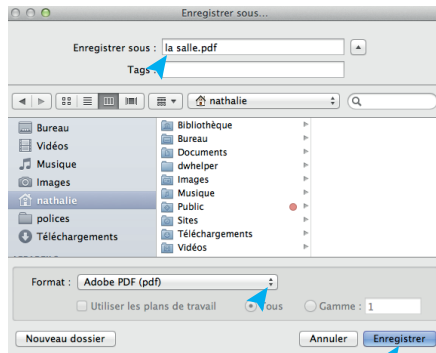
Enregistrer sous...

Enregistrer sous : la salle.pdf

Tags :

nathalie

Bureau
Vidéos
Musique
Images
nathalie
polices
Téléchargements

Bibliothèque
Bureau
Documents
dwhelper
Images
Musique
Public
Sites
Téléchargements
Vidéos

Format : Adobe PDF (pdf)

Utiliser les plans de travail
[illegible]ous
Gamme : 1

Nouveau dossier
Annuler
Enregistrer